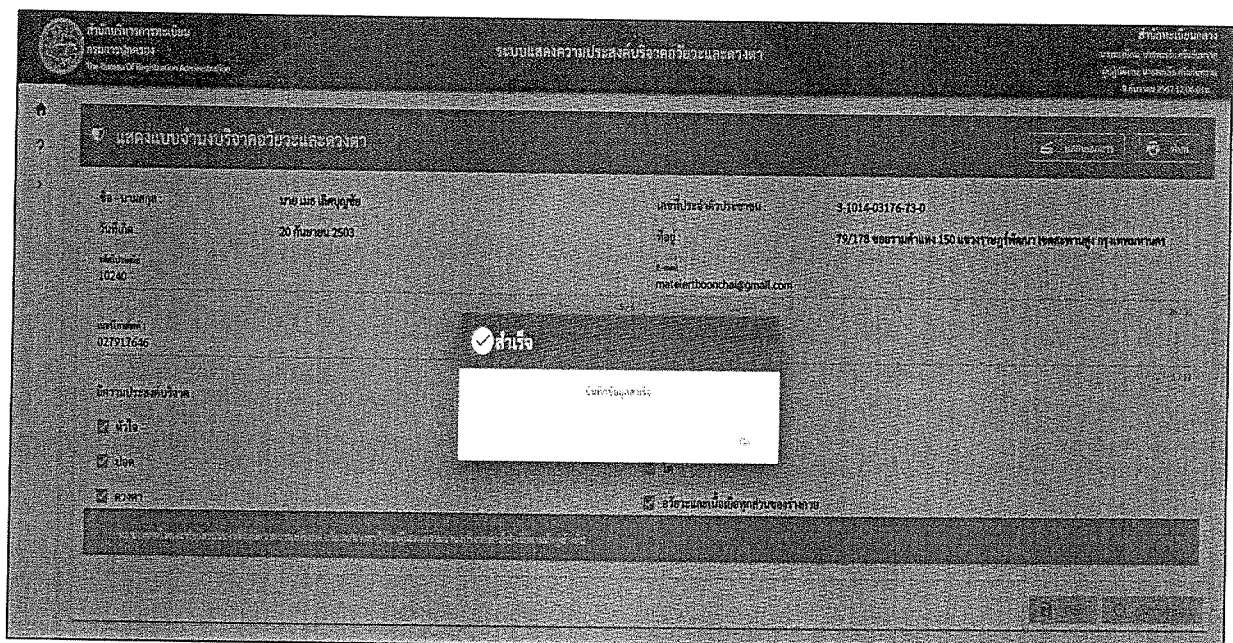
สำนักบริหารการทะเบียน
กรมการปกครอง
The Bureau Of Registration Administration

ระบบแสดงความประสงค์บริจาคอวัยวะและดวงตา

สำนักทะเบียนกลาง
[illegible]

แสดงแบบจำนงบริจาคอวัยวะและดวงตา

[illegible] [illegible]

ชื่อ - นามสกุล
นาย เมธ เลิศบุญชัย

เลขที่ประจำตัวประชาชน
3-1014-03176-73-0

วันเกิด
20 กันยายน 2503

ที่อยู่
79/178 ซอยรามคำแหง 150 แขวงราษฎร์พัฒนา เขตสะพานสูง กรุงเทพมหานคร

รหัสไปรษณีย์
10240

E-mail
mateiertboonchai@gmail.com

เบอร์โทรศัพท์
027912646

มีความประสงค์บริจาค

หัวใจ

ปอด

ดวงตา

ไต

อวัยวะและเนื้อเยื่อทุกส่วนของร่างกาย

สำเร็จ

บันทึกข้อมูลสำเร็จ

ปิด

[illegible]